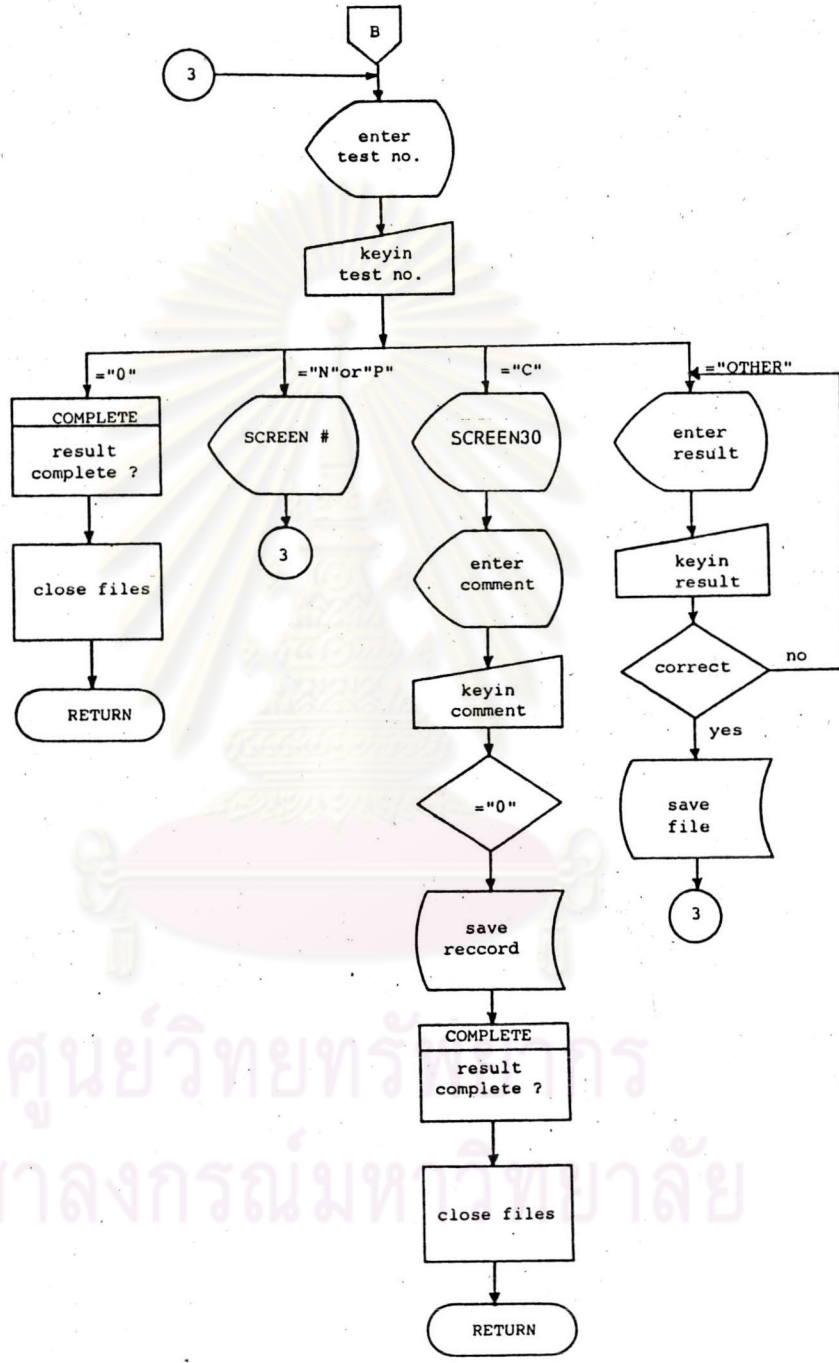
B

3

enter test no.

keyin test no.

="0"

="N"or"P"

="C"

="OTHER"

COMPLETE

result complete ?

SCREEN #

SCREEN30

enter result

3

close files

enter comment

keyin result

no

correct

RETURN

keyin comment

yes

="0"

save file

3

save reccord

COMPLETE

result complete ?

ศูนย์วิทยทรัพยากร

จุฬาลงกรณ์มหาวิทยาลัย

close files

RETURN